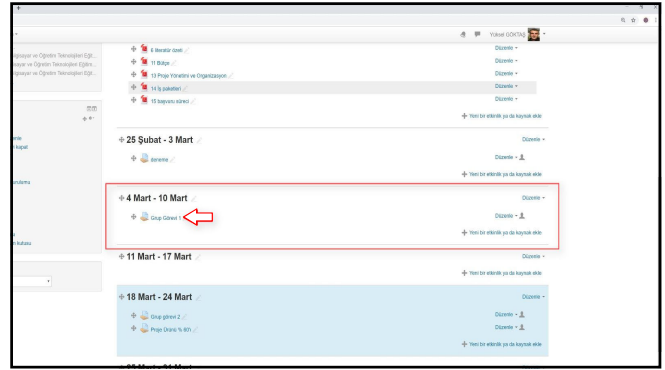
Yüksel GÖKTAŞ

gisayar ve Öğretim Teknolojileri Eğit...
gisayar ve Öğretim Teknolojileri Eğitim...
gisayar ve Öğretim Teknolojileri Eğit...

8 literatür özeti — Düzenle
11 Bütçe — Düzenle
13 Proje Yönetimi ve Organizasyon — Düzenle
14 İş paketleri — Düzenle
15 başvuru süreci — Düzenle

+ Yeni bir etkinlik ya da kaynak ekle

25 Şubat - 3 Mart — Düzenle
deneme — Düzenle
+ Yeni bir etkinlik ya da kaynak ekle

4 Mart - 10 Mart — Düzenle
Grup Görevi 1 — Düzenle
+ Yeni bir etkinlik ya da kaynak ekle

11 Mart - 17 Mart — Düzenle
+ Yeni bir etkinlik ya da kaynak ekle

18 Mart - 24 Mart — Düzenle
Grup görevi 2 — Düzenle
Proje Ödevi % 40'ı — Düzenle
+ Yeni bir etkinlik ya da kaynak ekle

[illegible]

enle
i kapat
ırdama
n kutusu